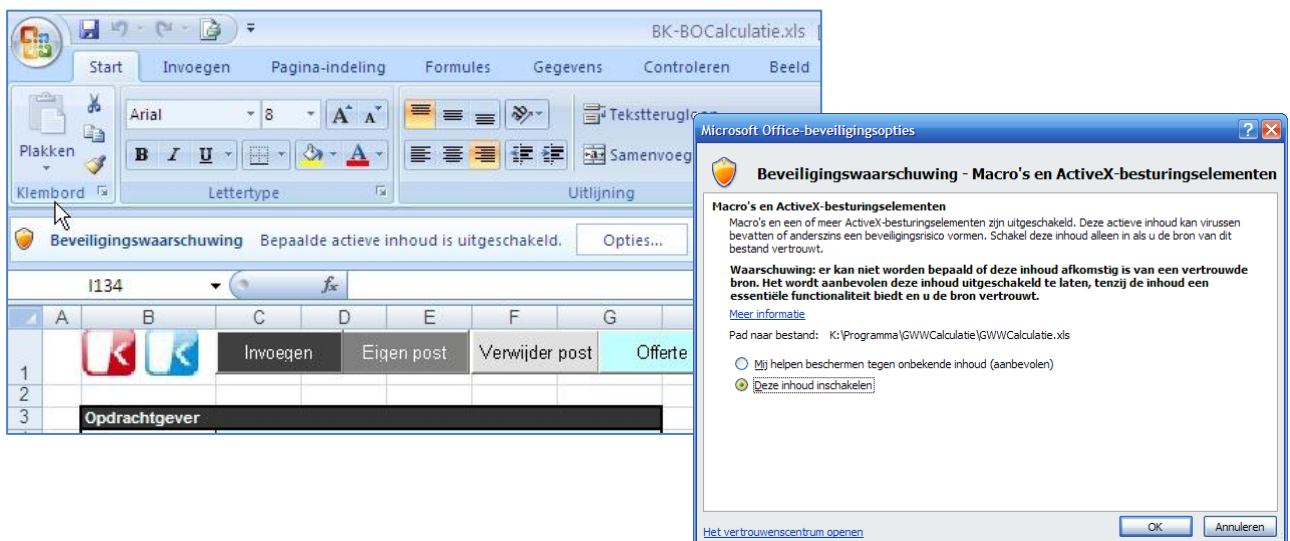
BK-BOCalculatie.xls

Start Invoegen Pagina-indeling Formules Gegevens Controleren Beeld

Plakken
Klembord

Arial 8 A A
B I U A
Lettertype

Tekstterugloop
Samenvoegen
Uitlijning

Beveiligingswaarschuwing Bepaalde actieve inhoud is uitgeschakeld. Opties...

I134 $f_x$

| | A | B | C | D | E | F | G |
|---|---|---|---|---|---|---|---|
| 1 | | | Invoegen | | Eigen post | Verwijder post | Offerte |
| 2 | | | | | | | |
| 3 | | Opdrachtgever | | | | | |

Microsoft Office-beveiligingsopties

Beveiligingswaarschuwing - Macro's en ActiveX-besturingselementen

Macro's en ActiveX-besturingselementen
Macro's en een of meer ActiveX-besturingselementen zijn uitgeschakeld. Deze actieve inhoud kan virussen bevatten of anderszins een beveiligingsrisico vormen. Schakel deze inhoud alleen in als u de bron van dit bestand vertrouwt.

Waarschuwing: er kan niet worden bepaald of deze inhoud afkomstig is van een vertrouwde bron. Het wordt aanbevolen deze inhoud uitgeschakeld te laten, tenzij de inhoud een essentiële functionaliteit biedt en u de bron vertrouwt.

Meer informatie

Pad naar bestand: K:\Programma\GWWCalculatie\GWWCalculatie.xls

Mij helpen beschermen tegen onbekende inhoud (aanbevolen)
Deze inhoud inschakelen

Het vertrouwenscentrum openen OK Annuleren